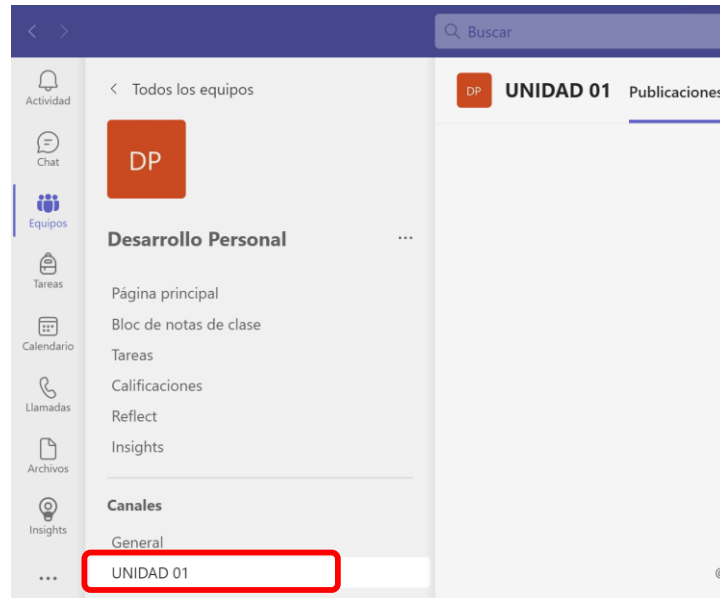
Buscar

Actividad
Chat
Equipos
Tareas
Calendario
Llamadas
Archivos
Insights
...

< Todos los equipos

DP

Desarrollo Personal ...

Página principal
Bloc de notas de clase
Tareas
Calificaciones
Reflect
Insights

Canales
General
UNIDAD 01

DP UNIDAD 01 Publicaciones